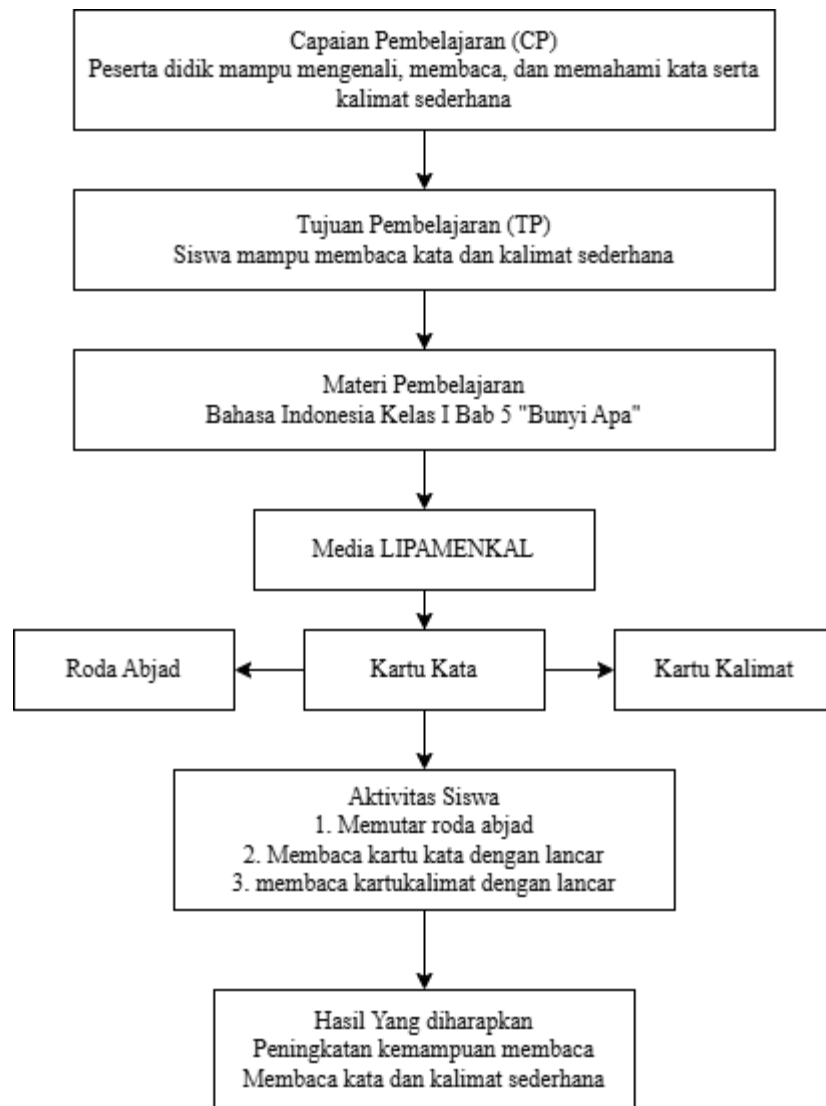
Capaian Pembelajaran (CP)
Peserta didik mampu mengenali, membaca, dan memahami kata serta kalimat sederhana

Tujuan Pembelajaran (TP)
Siswa mampu membaca kata dan kalimat sederhana

Materi Pembelajaran
Bahasa Indonesia Kelas I Bab 5 "Bunyi Apa"

Media LIPAMENKAL

Roda Abjad

Kartu Kata

Kartu Kalimat

Aktivitas Siswa
1. Memutar roda abjad
2. Membaca kartu kata dengan lancar
3. membaca kartukalimat dengan lancar

Hasil Yang diharapkan
Peningkatan kemampuan membaca
Membaca kata dan kalimat sederhana